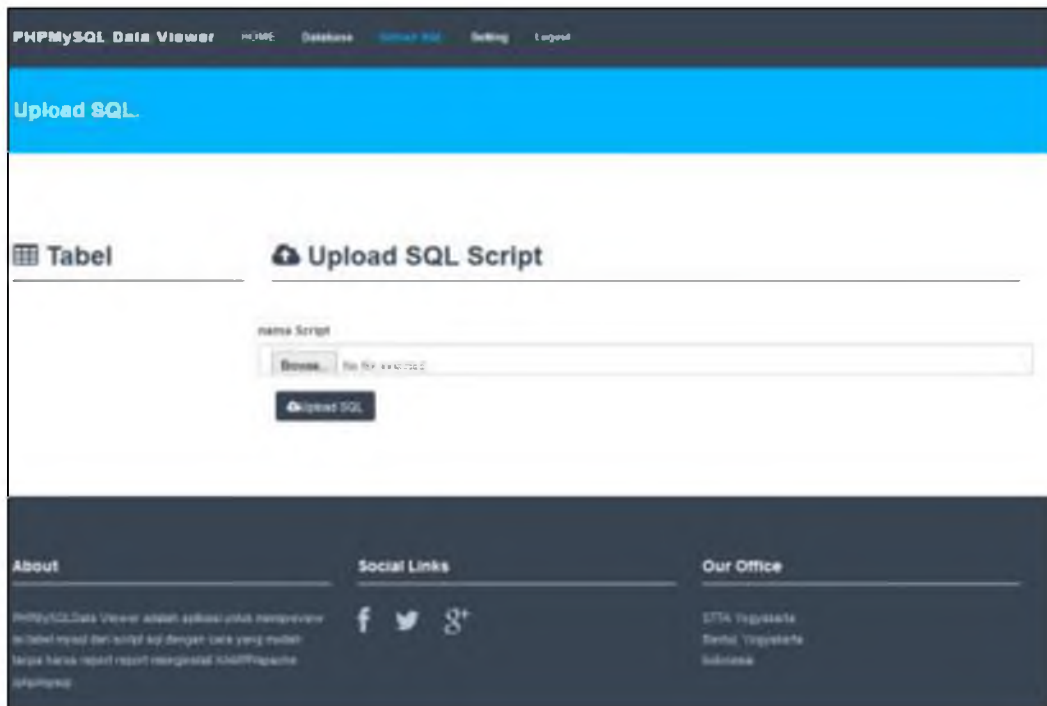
PHPMySQL Data Viewer HOME Database Upload SQL Setting Logout

Upload SQL.

Tabel

Upload SQL Script

nama Script

Browse... No file selected.

Upload SQL

About

PHPMySQLData Viewer adalah aplikasi untuk mempreview isi tabel mysql dari script sql dengan cara yang mudah tanpa harus repot repot menginstal XAMPP/apache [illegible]

Social Links

f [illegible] $8^+$

Our Office

STTA Yogyakarta
Bantul, Yogyakarta
Indonesia